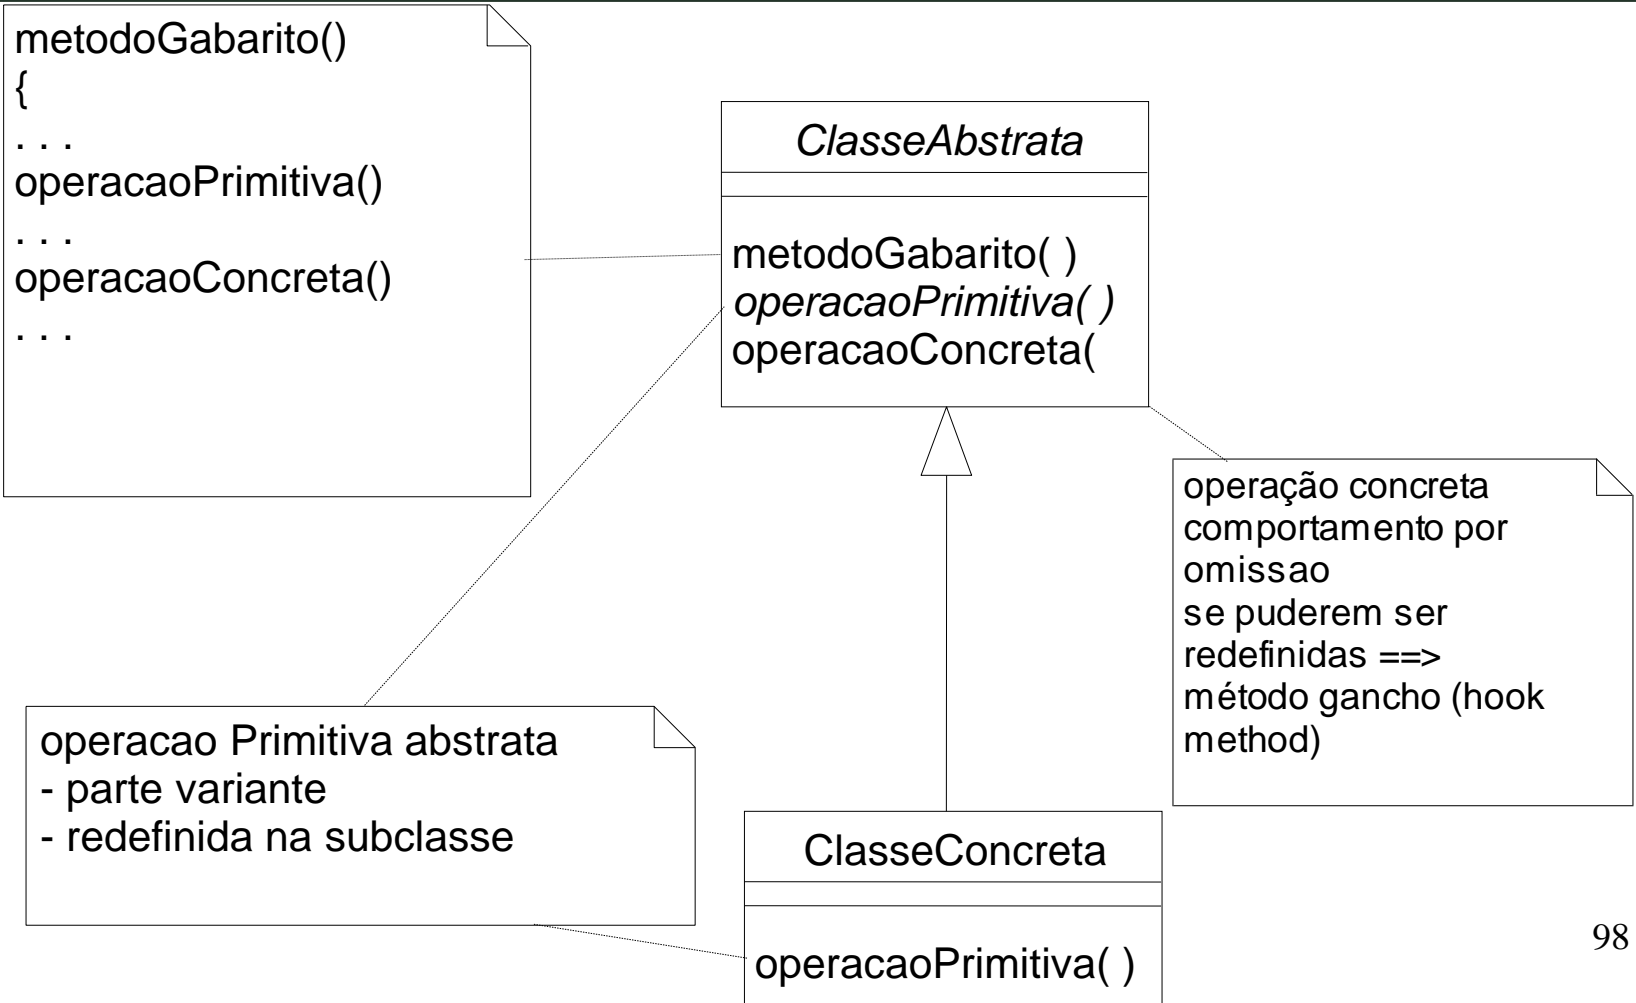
metodoGabarito()
{
. . .
operacaoPrimitiva()
. . .
operacaoConcreta()
. . .

ClasseAbstrata

metodoGabarito( )
operacaoPrimitiva( )
operacaoConcreta(

operação concreta
comportamento por omissao
se puderem ser redefinidas ==> método gancho (hook method)

operacao Primitiva abstrata
- parte variante
- redefinida na subclasse

ClasseConcreta

operacaoPrimitiva( )

98